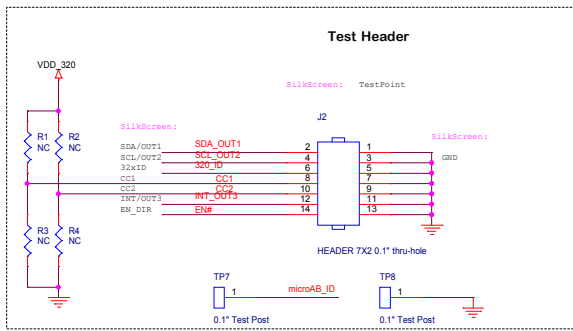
Test Header

VDD_320

SilkScreen: TestPoint

J2

R1
NC

R2
NC

SilkScreen:

SilkScreen:

SDA/OUT1
SCL/OUT2
32xID
CC1
CC2
INT/OUT3
EN_DIR

SDA_OUT1
SCL_OUT2
320_ID
CC1
CC2
INT_OUT3
EN#

2
4
6
8
10
12
14

1
3
5
7
9
11
13

GND

R3
NC

R4
NC

HEADER 7X2 0.1" thru-hole

TP7
1
microAB_ID
0.1" Test Post

TP8
1
0.1" Test Post